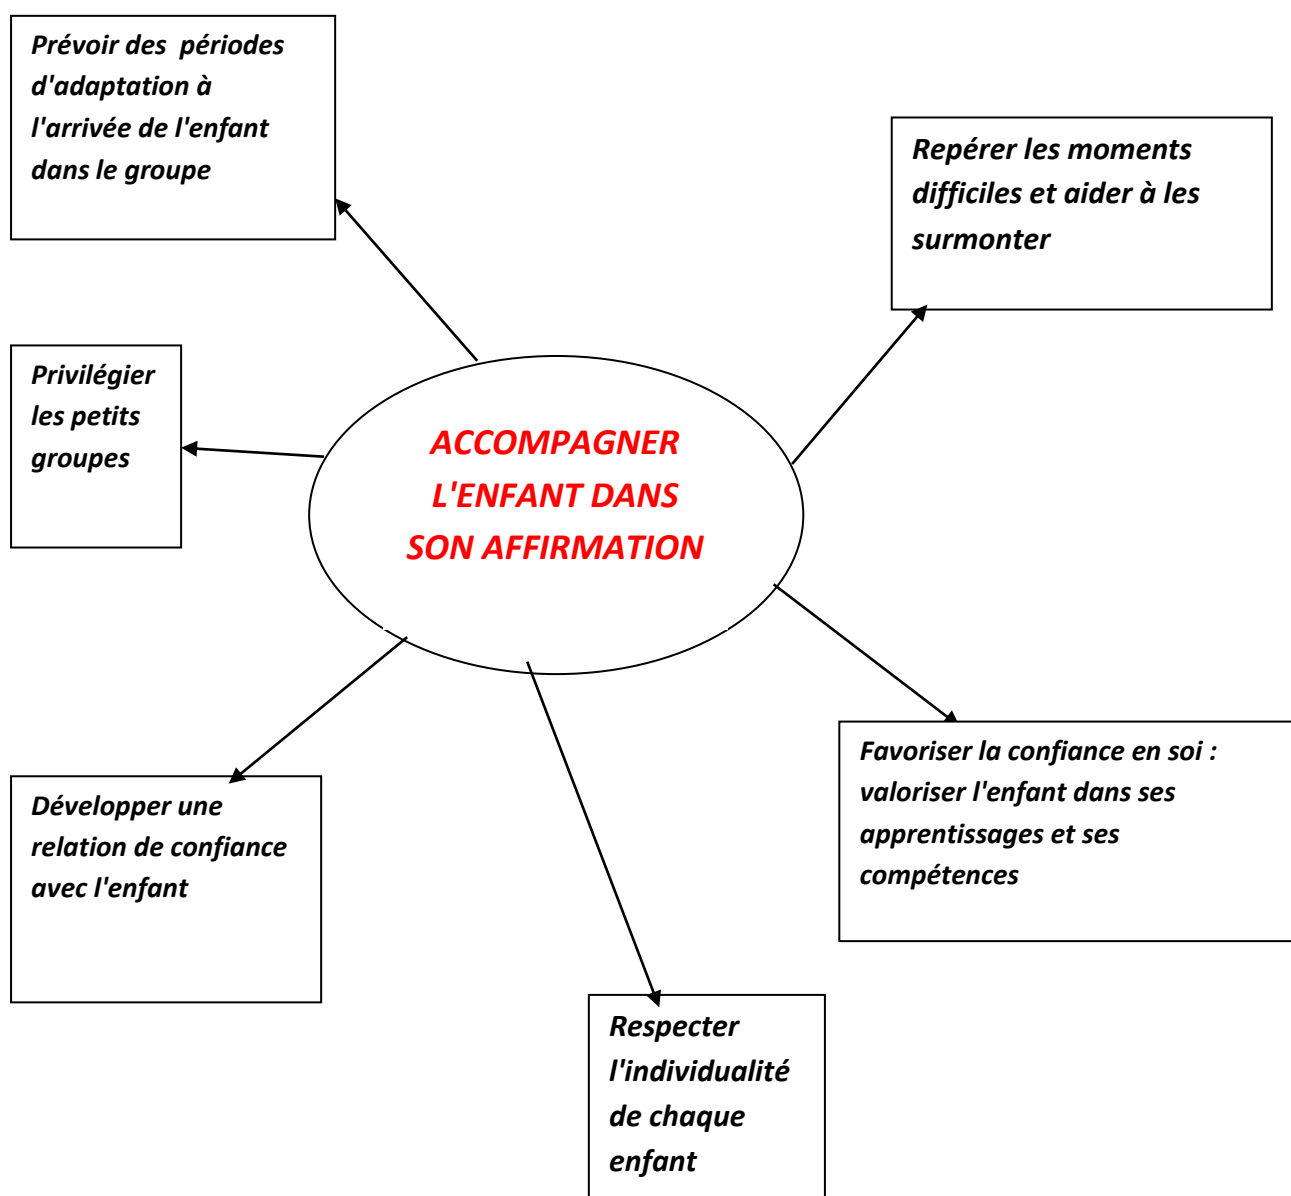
Prévoir des périodes d'adaptation à l'arrivée de l'enfant dans le groupe

Repérer les moments difficiles et aider à les surmonter

Privilégier les petits groupes

ACCOMPAGNER L'ENFANT DANS SON AFFIRMATION

Favoriser la confiance en soi : valoriser l'enfant dans ses apprentissages et ses compétences

Développer une relation de confiance avec l'enfant

Respecter l'individualité de chaque enfant